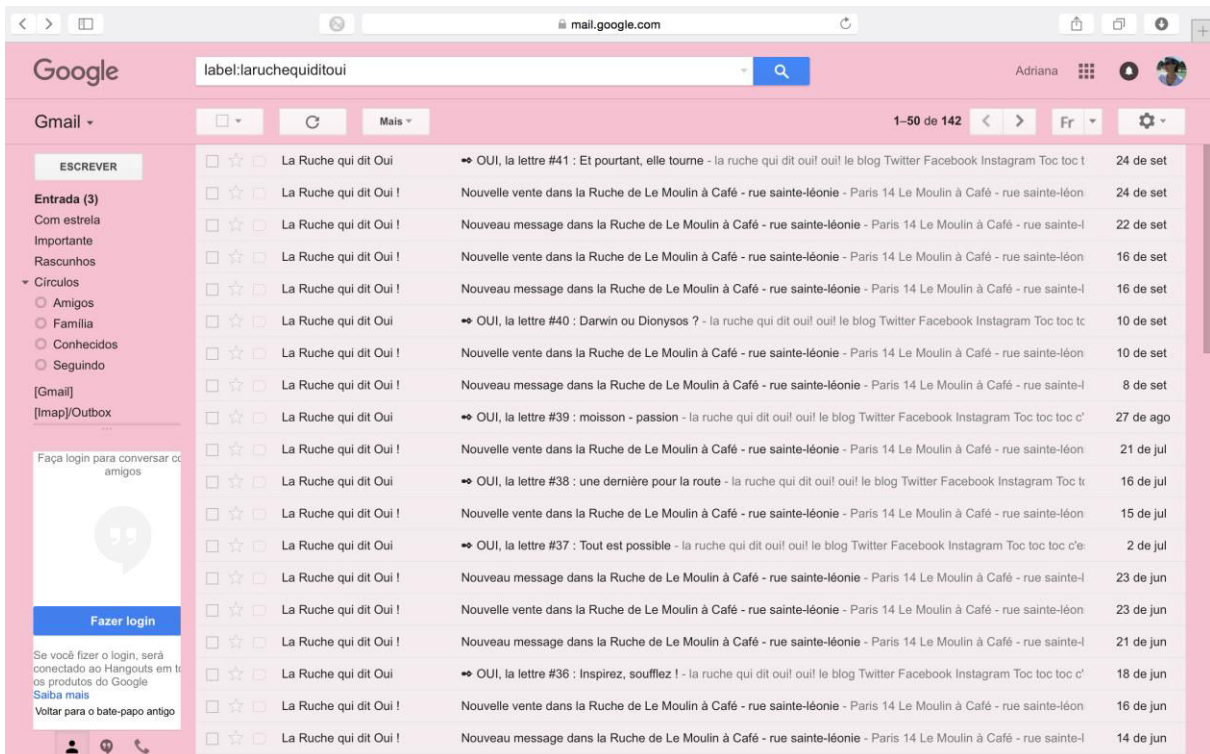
mail.google.com

Google

label:laruchequiditoui

Adriana

Gmail ▾

Mais ▾

1–50 de 142

Fr

ESCREVER

Entrada (3)
Com estrela
Importante
Rascunhos
▾ Círculos
Amigos
Família
Conhecidos
Seguindo
[Gmail]
[Imap]/Outbox

Faça login para conversar co amigos

Fazer login

Se você fizer o login, será conectado ao Hangouts em to os produtos do Google
Saiba mais
Voltar para o bate-papo antigo

| | | |
|---|---|---|
| La Ruche qui dit Oui | ⇒ OUI, la lettre #41 : Et pourtant, elle tourne - la ruche qui dit oui! oui! le blog Twitter Facebook Instagram Toc toc t | 24 de set |
| La Ruche qui dit Oui ! | Nouvelle vente dans la Ruche de Le Moulin à Café - rue sainte-léonie - Paris 14 Le Moulin à Café - rue sainte-léon | 24 de set |
| La Ruche qui dit Oui ! | Nouveau message dans la Ruche de Le Moulin à Café - rue sainte-léonie - Paris 14 Le Moulin à Café - rue sainte-l | 22 de set |
| La Ruche qui dit Oui ! | Nouvelle vente dans la Ruche de Le Moulin à Café - rue sainte-léonie - Paris 14 Le Moulin à Café - rue sainte-léon | 16 de set |
| La Ruche qui dit Oui ! | Nouveau message dans la Ruche de Le Moulin à Café - rue sainte-léonie - Paris 14 Le Moulin à Café - rue sainte-l | 16 de set |
| La Ruche qui dit Oui | ⇒ OUI, la lettre #40 : Darwin ou Dionysos ? - la ruche qui dit oui! oui! le blog Twitter Facebook Instagram Toc toc tc | 10 de set |
| La Ruche qui dit Oui ! | Nouvelle vente dans la Ruche de Le Moulin à Café - rue sainte-léonie - Paris 14 Le Moulin à Café - rue sainte-léon | 10 de set |
| La Ruche qui dit Oui ! | Nouveau message dans la Ruche de Le Moulin à Café - rue sainte-léonie - Paris 14 Le Moulin à Café - rue sainte-l | 8 de set |
| La Ruche qui dit Oui | ⇒ OUI, la lettre #39 : moisson - passion - la ruche qui dit oui! oui! le blog Twitter Facebook Instagram Toc toc toc c' | 27 de ago |
| La Ruche qui dit Oui ! | Nouvelle vente dans la Ruche de Le Moulin à Café - rue sainte-léonie - Paris 14 Le Moulin à Café - rue sainte-léon | 21 de jul |
| La Ruche qui dit Oui | ⇒ OUI, la lettre #38 : une dernière pour la route - la ruche qui dit oui! oui! le blog Twitter Facebook Instagram Toc tc | 16 de jul |
| La Ruche qui dit Oui ! | Nouvelle vente dans la Ruche de Le Moulin à Café - rue sainte-léonie - Paris 14 Le Moulin à Café - rue sainte-léon | 15 de jul |
| La Ruche qui dit Oui | ⇒ OUI, la lettre #37 : Tout est possible - la ruche qui dit oui! oui! le blog Twitter Facebook Instagram Toc toc toc c'e | 2 de jul |
| La Ruche qui dit Oui ! | Nouveau message dans la Ruche de Le Moulin à Café - rue sainte-léonie - Paris 14 Le Moulin à Café - rue sainte-l | 23 de jun |
| La Ruche qui dit Oui ! | Nouvelle vente dans la Ruche de Le Moulin à Café - rue sainte-léonie - Paris 14 Le Moulin à Café - rue sainte-léon | 23 de jun |
| La Ruche qui dit Oui ! | Nouveau message dans la Ruche de Le Moulin à Café - rue sainte-léonie - Paris 14 Le Moulin à Café - rue sainte-l | 21 de jun |
| La Ruche qui dit Oui | ⇒ OUI, la lettre #36 : Inspirez, soufflez ! - la ruche qui dit oui! oui! le blog Twitter Facebook Instagram Toc toc toc c' | 18 de jun |
| La Ruche qui dit Oui ! | Nouvelle vente dans la Ruche de Le Moulin à Café - rue sainte-léonie - Paris 14 Le Moulin à Café - rue sainte-léon | 16 de jun |
| La Ruche qui dit Oui ! | Nouveau message dans la Ruche de Le Moulin à Café - rue sainte-léonie - Paris 14 Le Moulin à Café - rue sainte-l | 14 de jun |